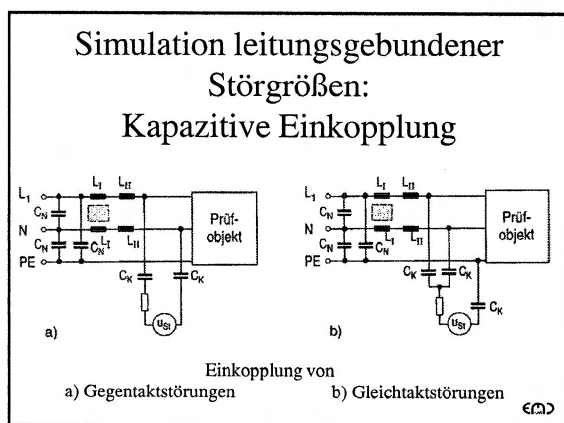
Simulation leitungsgebundener Störgrößen: Kapazitive Einkopplung

$L_1$
$C_N$
N
$C_N$
PE
$L_I$
$L_{II}$
$C_N'$
$L_I$
$L_{II}$
Prüf-objekt
$C_K$
$C_K$
$u_{St}$
a)

$L_1$
$C_N$
N
$C_N$
PE
$L_I$
$L_{II}$
$C_N$
$L_I$
$L_{II}$
Prüf-objekt
$C_K$
$C_K$
$C_K$
$u_{St}$
b)

Einkopplung von
a) Gegentaktstörungen
b) Gleichtaktstörungen

€M⊃